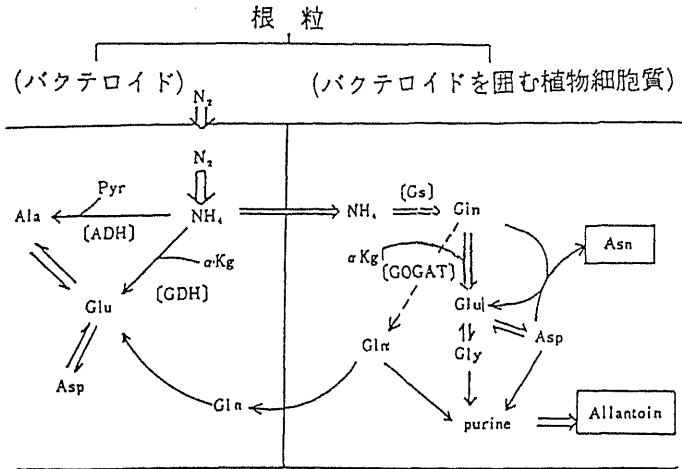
根 粒

(バクテロイド)

(バクテロイドを囲む植物細胞質)

$N_2$

$N_2$

Pyr

Ala

$NH_4$

(ADH)

$\alpha$Kg

(GDH)

Glu

Asp

Gln

$NH_4$

(Gs)

Gln

$\alpha$Kg

(GOGAT)

Glu

Gly

Asp

Asn

Gln

purine

Allantoin